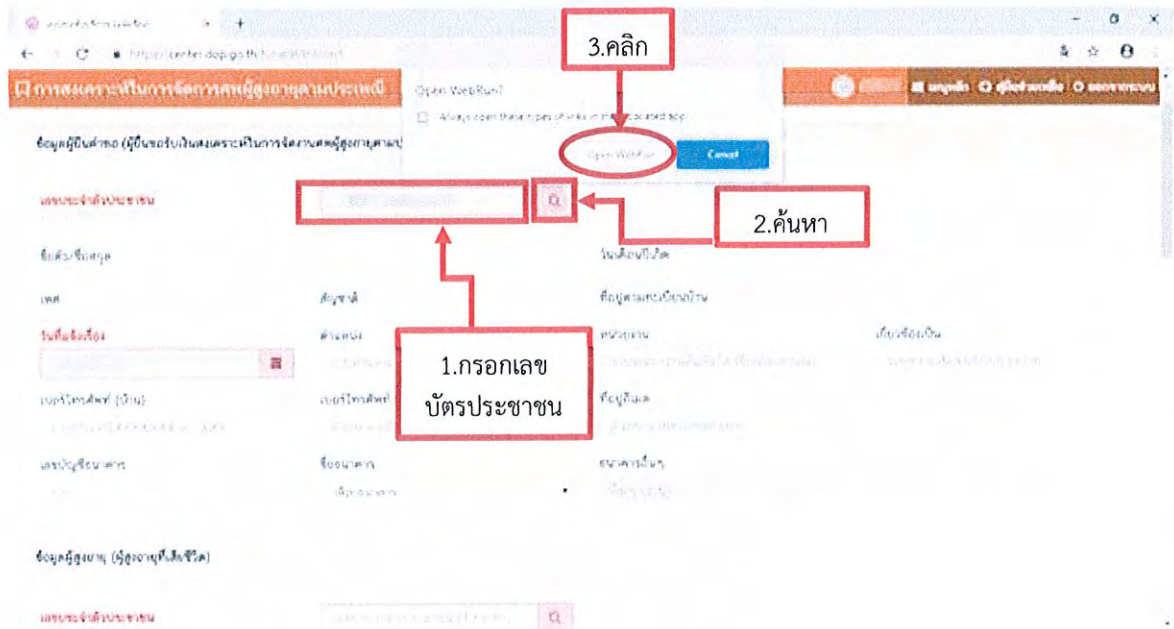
3.คลิก

การสงเคราะห์ในการจัดการศพผู้สูงอายุตามประเพณี

Open WebRun?

Always open these types of links in the associated app

Open WebRun

Cancel

ข้อมูลผู้ยื่นคำขอ (ผู้ยื่นขอรับเงินสงเคราะห์ในการจัดการศพผู้สูงอายุตามป

เลขประจำตัวประชาชน

2.ค้นหา

ชื่อตัว/ชื่อสกุล

วันเดือนปีเกิด

เพศ

สัญชาติ

ที่อยู่ตามทะเบียนบ้าน

วันที่ยื่นเรื่อง

ตำแหน่ง

หน่วยงาน

เกี่ยวข้องเป็น

1.กรอกเลข บัตรประชาชน

เบอร์โทรศัพท์ (บ้าน)

เบอร์โทรศัพท์

ที่อยู่อีเมล

เลขบัญชีธนาคาร

ชื่อธนาคาร

ธนาคารอื่นๆ

ข้อมูลผู้สูงอายุ (ผู้สูงอายุที่เสียชีวิต)

เลขประจำตัวประชาชน